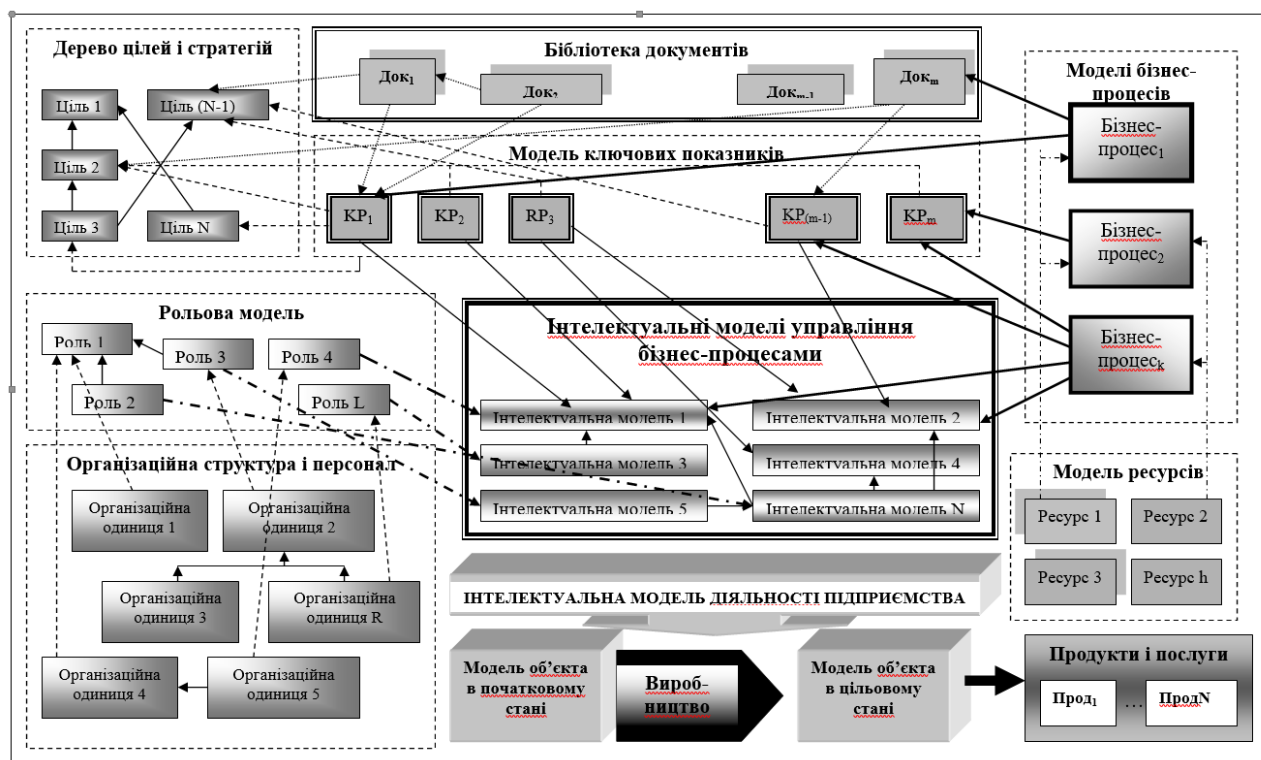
Дерево цілей і стратегій

Ціль 1
Ціль (N-1)
Ціль 2
Ціль 3
Ціль N

Бібліотека документів

Док$_1$
Док,
Док$_{m-1}$
Док$_m$

Модель ключових показників

KP$_1$
KP$_2$
RP$_3$
KP$_{(m-1)}$
KP$_m$

Моделі бізнес-процесів

Бізнес-процес$_1$
Бізнес-процес$_2$
Бізнес-процес$_k$

Рольова модель

Роль 1
Роль 3
Роль 4
Роль 2
Роль L

Інтелектуальні моделі управління бізнес-процесами

Інтелектуальна модель 1
Інтелектуальна модель 2
Інтелектуальна модель 3
Інтелектуальна модель 4
Інтелектуальна модель 5
Інтелектуальна модель N

Організаційна структура і персонал

Організаційна одиниця 1
Організаційна одиниця 2
Організаційна одиниця 3
Організаційна одиниця R
Організаційна одиниця 4
Організаційна одиниця 5

Модель ресурсів

Ресурс 1
Ресурс 2
Ресурс 3
Ресурс h

ІНТЕЛЕКТУАЛЬНА МОДЕЛЬ ДІЯЛЬНОСТІ ПІДПРИЄМСТВА

Модель об'єкта в початковому стані
Вироб-ництво
Модель об'єкта в цільовому стані

Продукти і послуги

Прод$_1$
…
ПродN